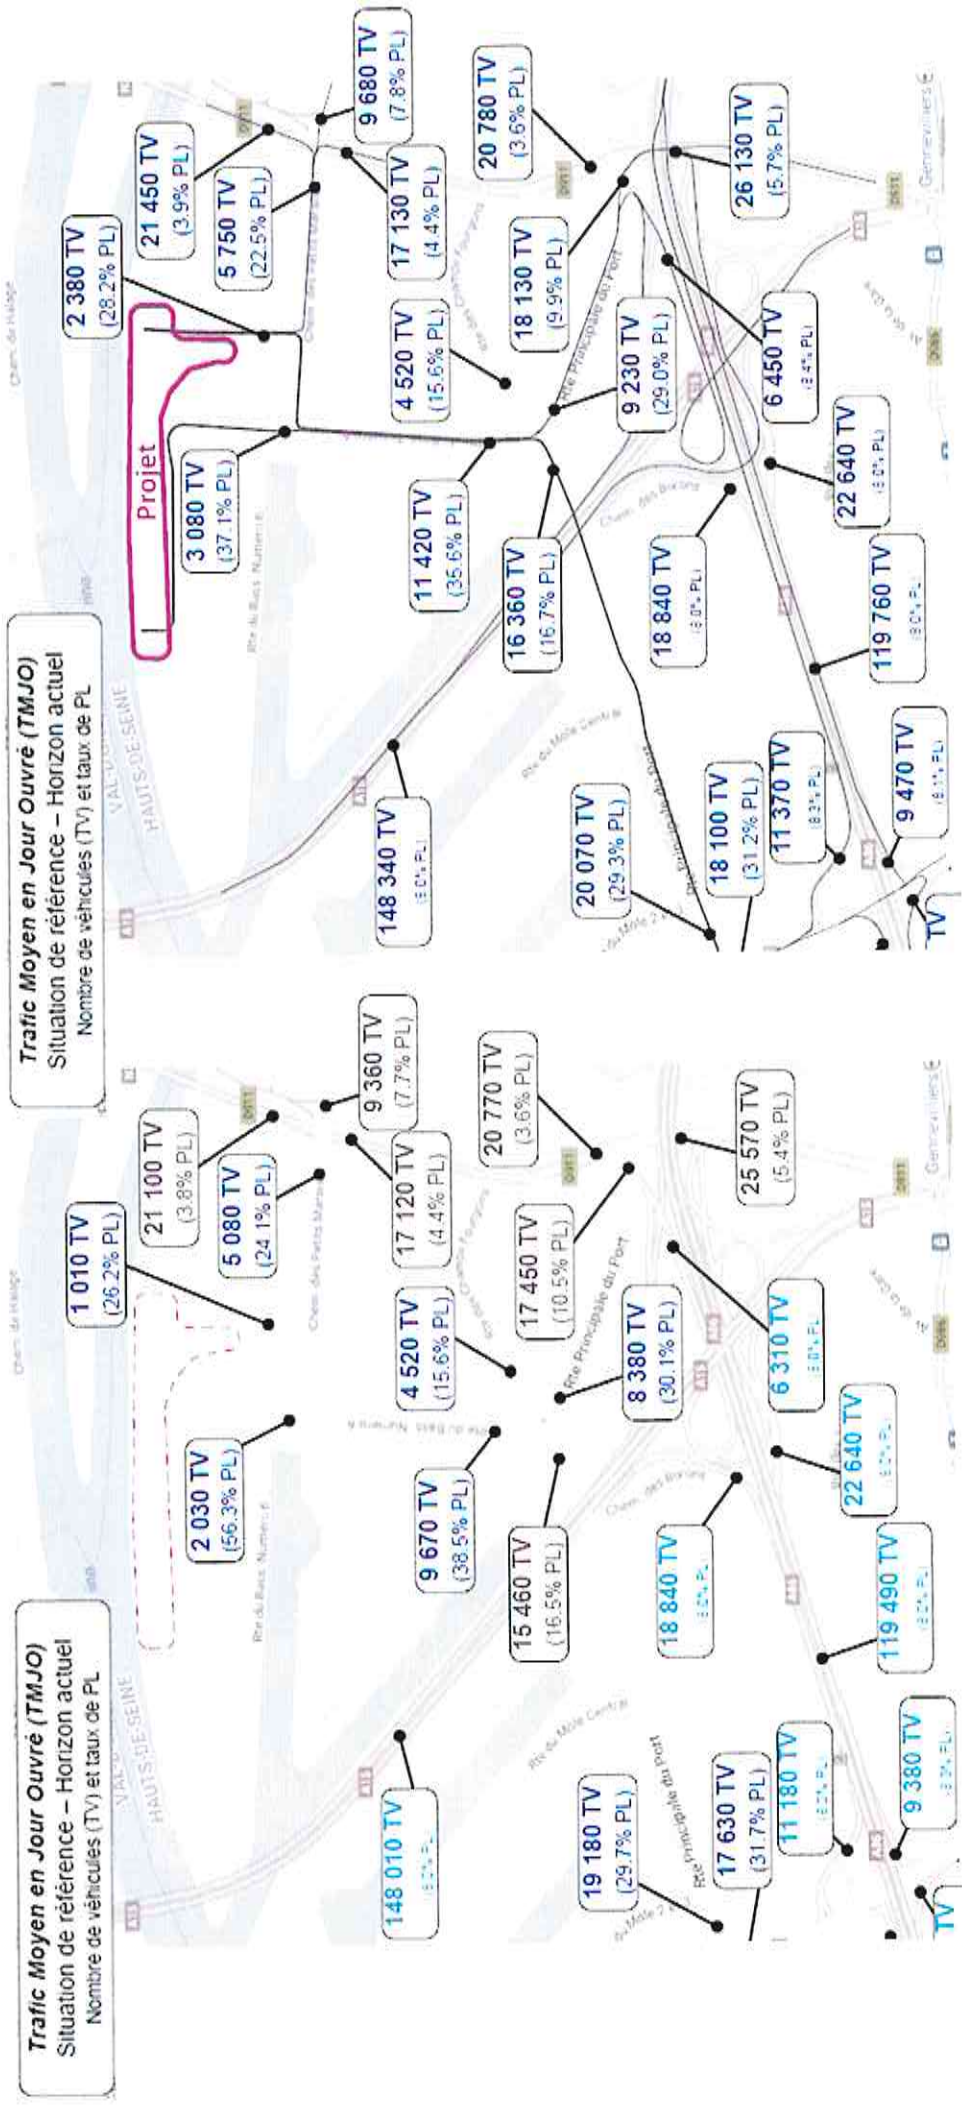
Trafic Moyen en Jour Ouvré (TMJO)
Situation de référence – Horizon actuel
Nombre de véhicules (TV) et taux de PL

Projet

2 380 TV (28.2% PL)
21 450 TV (3.9% PL)
5 750 TV (22.5% PL)
9 680 TV (7.8% PL)
17 130 TV (4.4% PL)
20 780 TV (3.6% PL)
4 520 TV (15.6% PL)
18 130 TV (9.9% PL)
3 080 TV (37.1% PL)
11 420 TV (35.6% PL)
9 230 TV (29.0% PL)
26 130 TV (5.7% PL)
6 450 TV (8.4% PL)
16 360 TV (16.7% PL)
18 840 TV (8.0% PL)
22 640 TV (8.0% PL)
119 760 TV (9.0% PL)
148 340 TV (8.0% PL)
20 070 TV (29.3% PL)
18 100 TV (31.2% PL)
11 370 TV (8.3% PL)
9 470 TV (8.1% PL)
TV

Trafic Moyen en Jour Ouvré (TMJO)
Situation de référence – Horizon actuel
Nombre de véhicules (TV) et taux de PL

1 010 TV (26.2% PL)
21 100 TV (3.8% PL)
5 080 TV (24.1% PL)
9 360 TV (7.7% PL)
17 120 TV (4.4% PL)
20 770 TV (3.6% PL)
2 030 TV (56.3% PL)
4 520 TV (15.6% PL)
17 450 TV (10.5% PL)
25 570 TV (5.4% PL)
9 670 TV (38.5% PL)
8 380 TV (30.1% PL)
6 310 TV (8.0% PL)
15 460 TV (16.5% PL)
22 640 TV (8.0% PL)
18 840 TV (8.0% PL)
119 490 TV (8.0% PL)
148 010 TV (8.0% PL)
19 180 TV (29.7% PL)
17 630 TV (31.7% PL)
11 180 TV (8.0% PL)
9 380 TV (8.1% PL)
TV

VAL-D'OISE
HAUTS-DE-SEINE
Chem. du Halage
Chem. des Petits Marais
Rte du Bassin Numéro 6
Rte Principale du Port
Rte du Môle Central
Chem. des Bœufs
Gennevilliers
D911
A15
A86